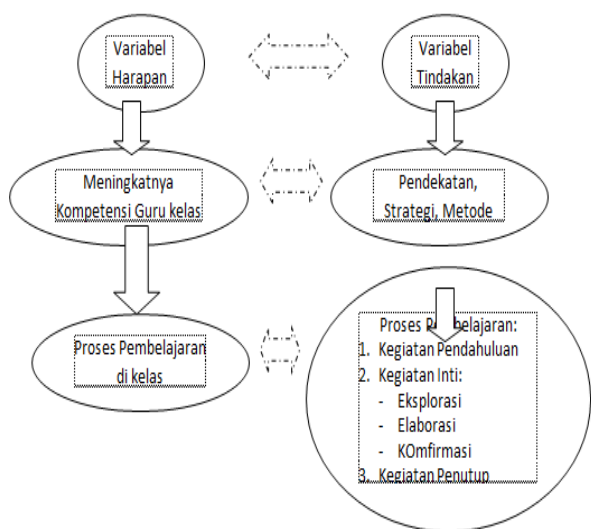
Variabel Harapan

Variabel Tindakan

Meningkatnya Kompetensi Guru kelas

Pendekatan, Strategi, Metode

Proses Pembelajaran di kelas

Proses Pembelajaran:
1. Kegiatan Pendahuluan
2. Kegiatan Inti:
- Eksplorasi
- Elaborasi
- KOmfirmasi
3. Kegiatan Penutup